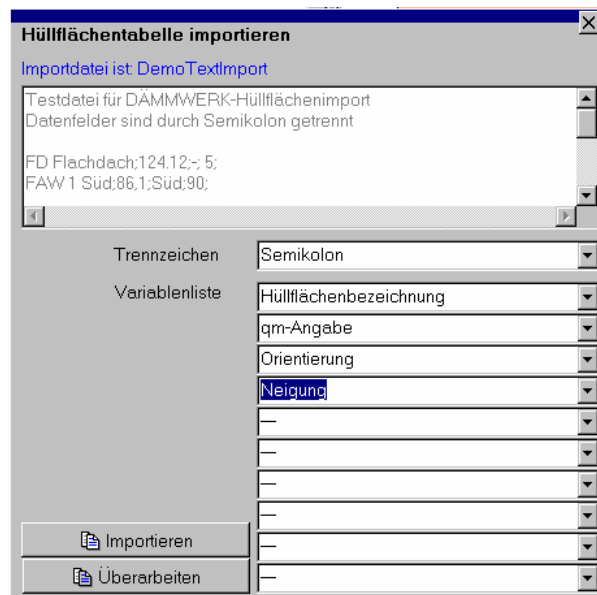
Hüllflächentabelle importieren

Importdatei ist: DemoTextImport

Testdatei für DÄMMWERK-Hüllflächenimport
Datenfelder sind durch Semikolon getrennt

FD Flachdach;124.12;-; 5;
FAW 1 Süd;86,1;Süd;90;

Trennzeichen
Semikolon

Variablenliste
Hüllflächenbezeichnung
qm-Angabe
Orientierung
Neigung
—
—
—
—
—
—

Importieren
Überarbeiten